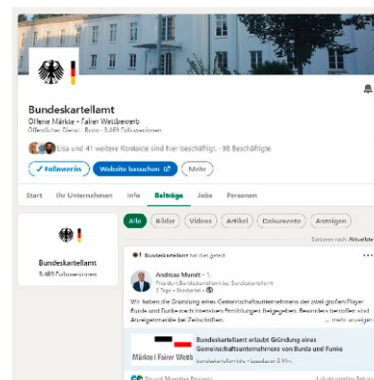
Bundeskartellamt

Offene Märkte • Fairer Wettbewerb

Öffentlicher Dienst · Bonn · 5.489 Follower:innen

Lisa und 41 weitere Kontakte sind hier beschäftigt · 98 Beschäftigte

✓ Folgen

Website besuchen

Mehr

Start

Ihr Unternehmen

Info

Beiträge

Jobs

Personen

Alle

Bilder

Videos

Artikel

Dokumente

Anzeigen

Sortieren nach: Aktuelle

Bundeskartellamt

5.489 Follower:innen

Bundeskartellamt hat dies geteilt

Andreas Mundt • 1.

Präsident Bundeskartellamt bei Bundeskartellamt

3 Tage • Bearbeitet •

Wir haben die Gründung eines Gemeinschaftsunternehmens der zwei großen Player Burda und Funke nach intensiven Ermittlungen freigegeben. Besonders betroffen sind Anzeigenmärkte bei Zeitschriften ... mehr anzeigen

Märkte | Fairer Wettb

Bundeskartellamt erlaubt Gründung eines Gemeinschaftsunternehmens von Burda und Funke

bundeskartellamt.de • Lesedauer: 3 Min.

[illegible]